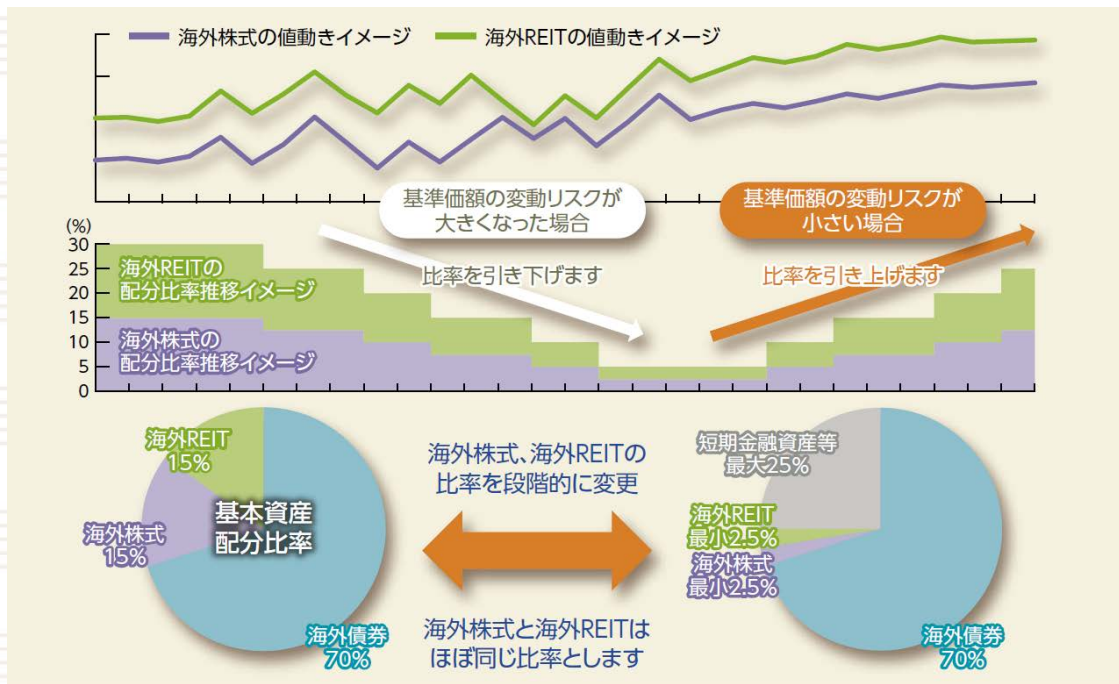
海外株式の値動きイメージ　海外REITの値動きイメージ

基準価額の変動リスクが大きくなった場合

基準価額の変動リスクが小さい場合

(%)
30
25
20
15
10
5
0

海外REITの配分比率推移イメージ

海外株式の配分比率推移イメージ

比率を引き下げます

比率を引き上げます

海外REIT 15%

海外株式 15%

基本資産配分比率

海外債券 70%

海外株式、海外REITの比率を段階的に変更

海外株式と海外REITはほぼ同じ比率とします

短期金融資産等 最大25%

海外REIT 最小2.5%

海外株式 最小2.5%

海外債券 70%